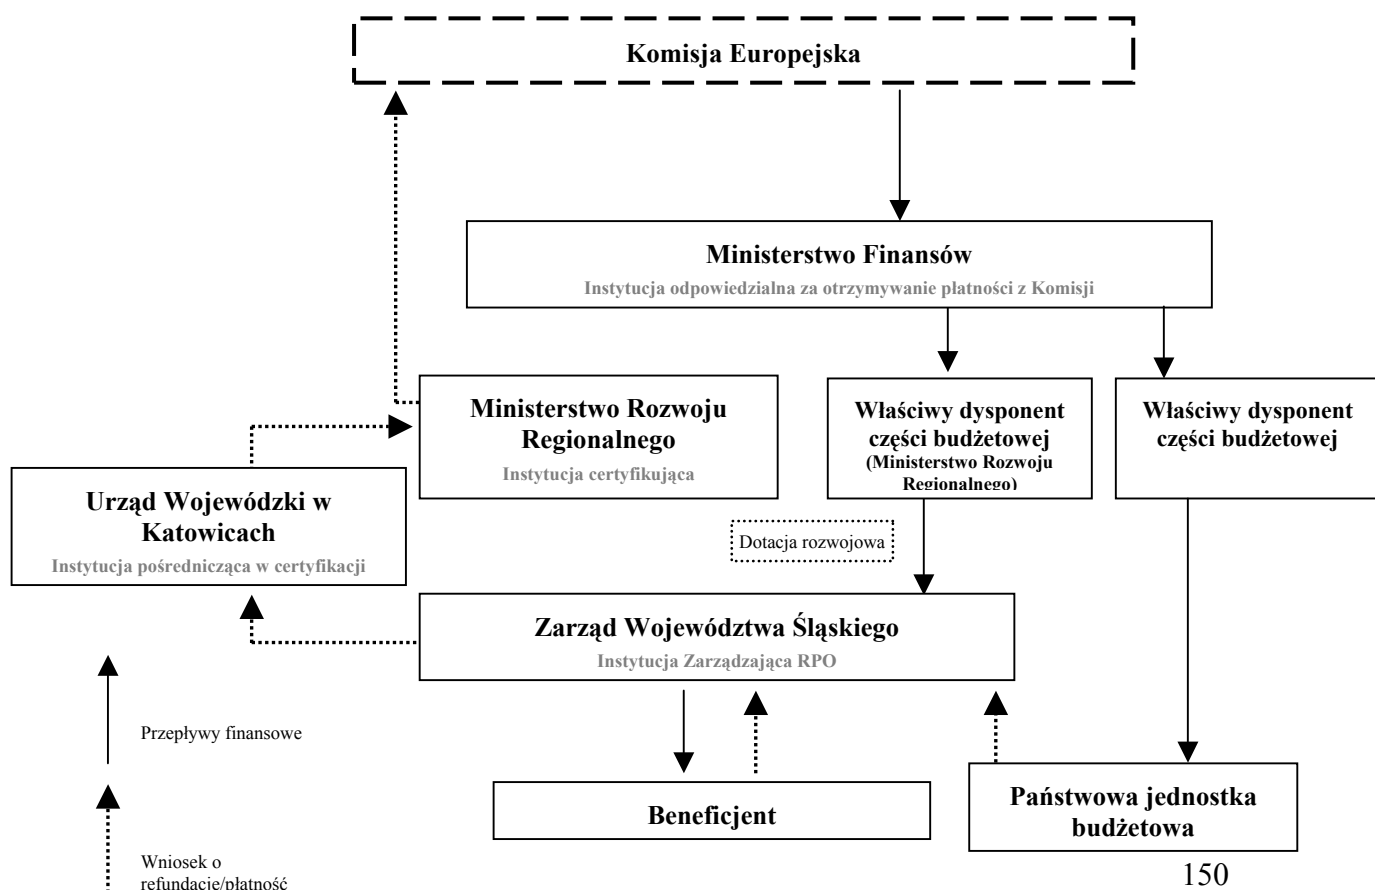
Komisja Europejska

Ministerstwo Finansów
Instytucja odpowiedzialna za otrzymywanie płatności z Komisji

Ministerstwo Rozwoju Regionalnego
Instytucja certyfikująca

Właściwy dysponent części budżetowej
(Ministerstwo Rozwoju Regionalnego)

Właściwy dysponent części budżetowej

Urząd Wojewódzki w Katowicach
Instytucja pośrednicząca w certyfikacji

Dotacja rozwojowa

Zarząd Województwa Śląskiego
Instytucja Zarządzająca RPO

Przepływy finansowe

Beneficjent

Państwowa jednostka budżetowa

Wniosek o refundację/płatność

150